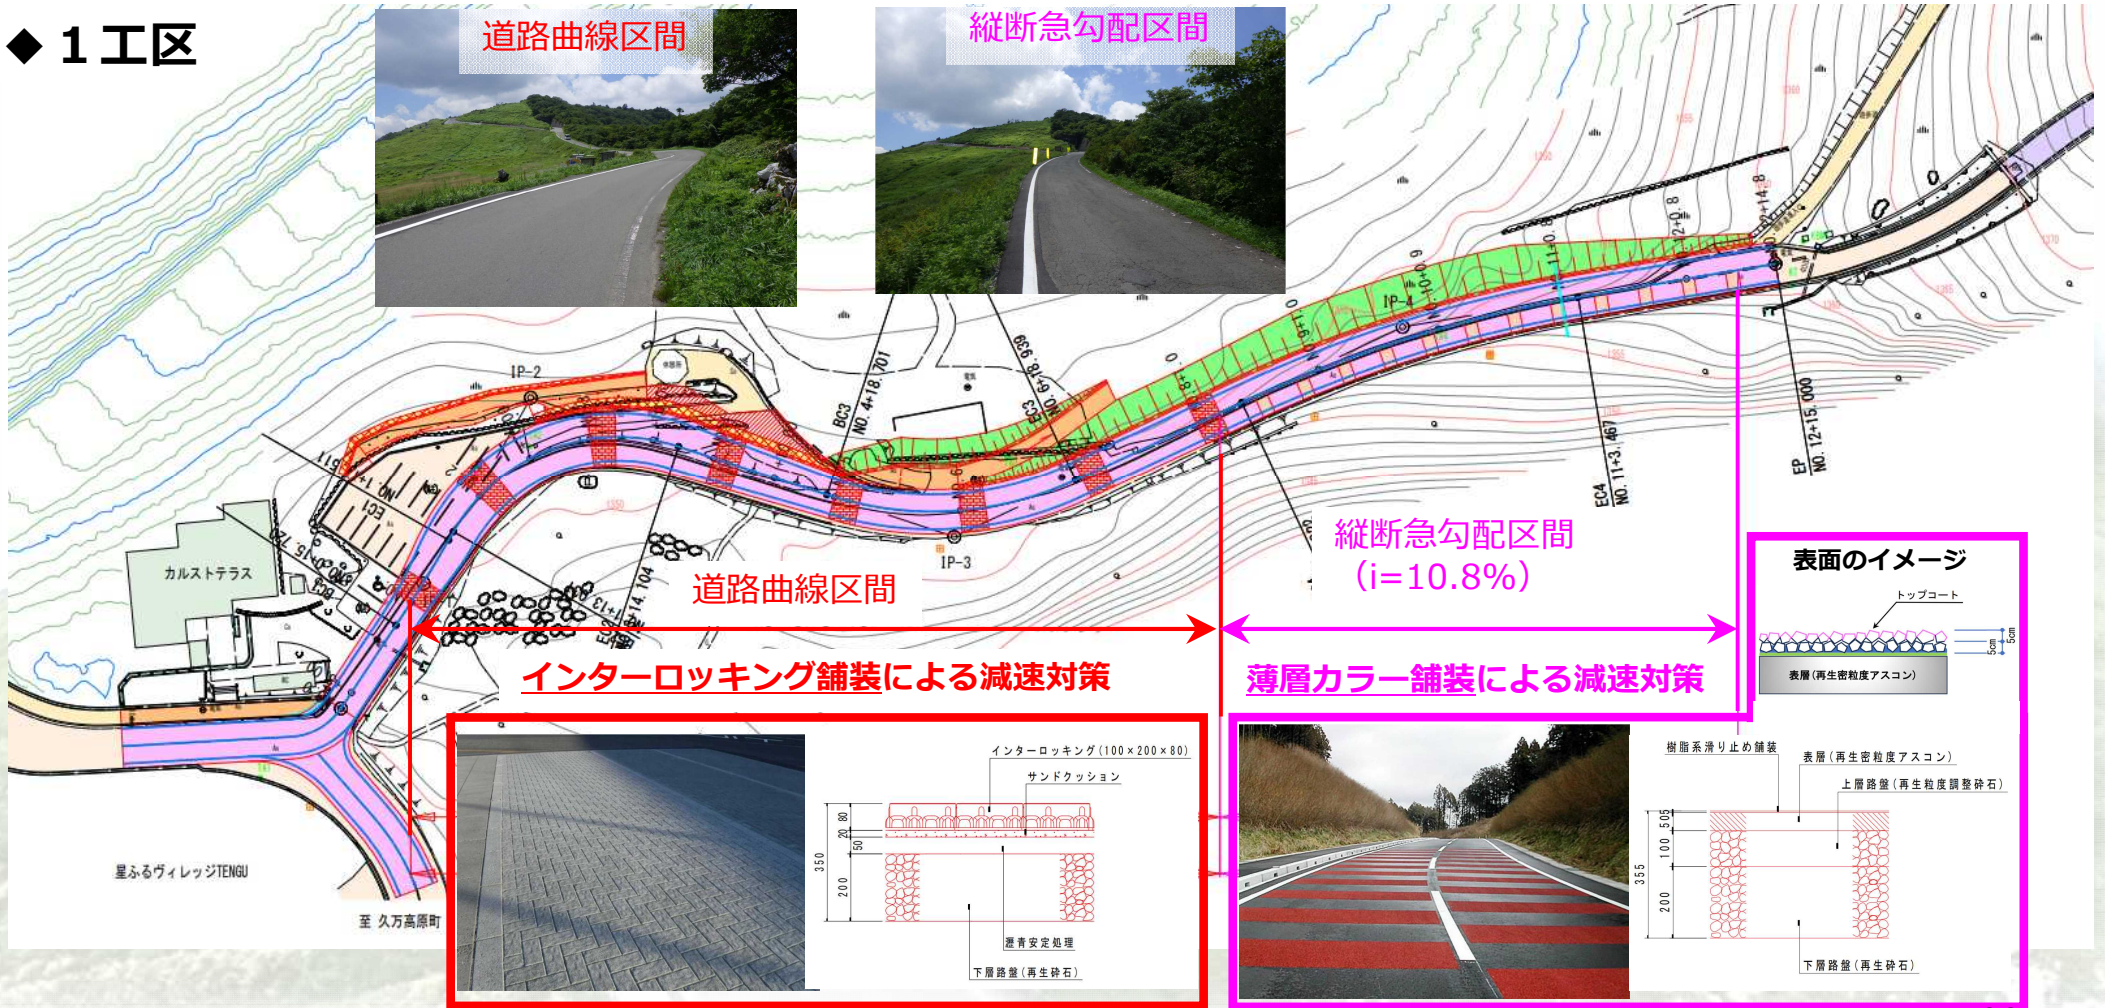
◆１工区

道路曲線区間

縦断急勾配区間

IP-2

BC3 NO. 4+18.701

EC3 NO. 6+18.939

IP-4

EC4 NO. 11+3.467

EP NO. 12+15.000

EC1 NO. 1+

カルストテラス

IP-3

縦断急勾配区間
（i=10.8%）

道路曲線区間

表面のイメージ

トップコート

表層（再生密粒度アスコン）

5cm

インターロッキング舗装による減速対策

薄層カラー舗装による減速対策

インターロッキング（100×200×80）

サンドクッション

80

20

50

350

200

瀝青安定処理

下層路盤（再生砕石）

樹脂系滑り止め舗装

表層（再生密粒度アスコン）

上層路盤（再生粒度調整砕石）

50

100

200

355

下層路盤（再生砕石）

星ふるヴィレッジTENGU

至 久万高原町